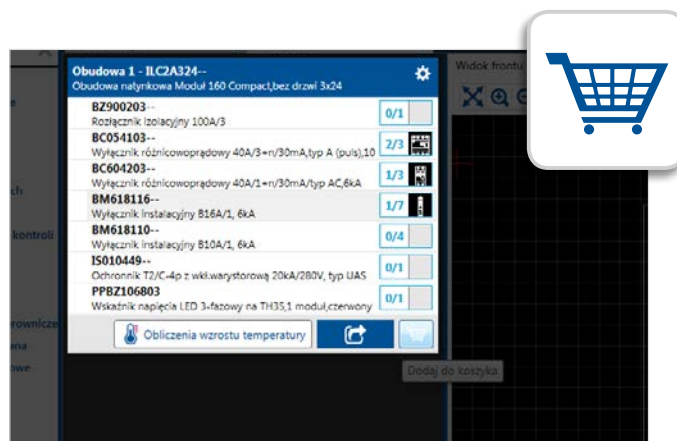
Obudowa 1 - ILC2A324--
Obudowa natynkowa Moduł 160 Compact,bez drzwi 3x24

BZ900203--
Rozłącznik izolacyjny 100A/3
0/1

BC054103--
Wyłącznik różnicowoprądowy 40A/3+n/30mA,typ A (puls),10
2/3

BC604203--
Wyłącznik różnicowoprądowy 40A/1+n/30mA/typ AC,6kA
1/3

BM618116--
Wyłącznik instalacyjny B16A/1, 6kA
1/7

BM618110--
Wyłącznik instalacyjny B10A/1, 6kA
0/4

IS010449--
Ochronnik T2/C-4p z wkł.warystorową 20kA/280V, typ UAS
0/1

PPBZ106803
Wskaźnik napięcia LED 3-fazowy na TH35,1 moduł,czerwony
0/1

Obliczenia wzrostu temperatury

Dodaj do koszyka

Widok frontu

ch
kontroli
rownicz
na
owe